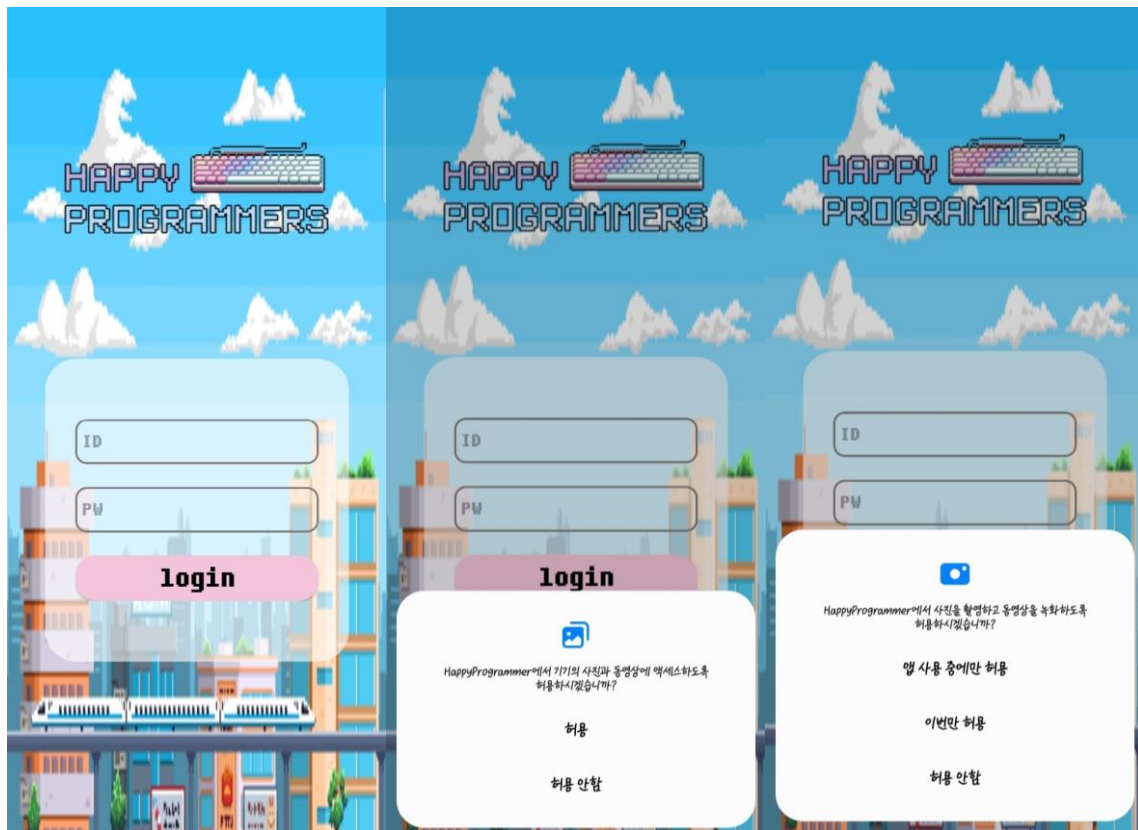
HAPPY PROGRAMMERS

ID

PW

login

HAPPY PROGRAMMERS

ID

PW

login

HappyProgrammer에서 기기의 사진과 동영상에 액세스하도록 허용하시겠습니까?

허용

허용 안함

HAPPY PROGRAMMERS

ID

PW

HappyProgrammer에서 사진을 촬영하고 동영상을 녹화하도록 허용하시겠습니까?

앱 사용 중에만 허용

이번만 허용

허용 안함